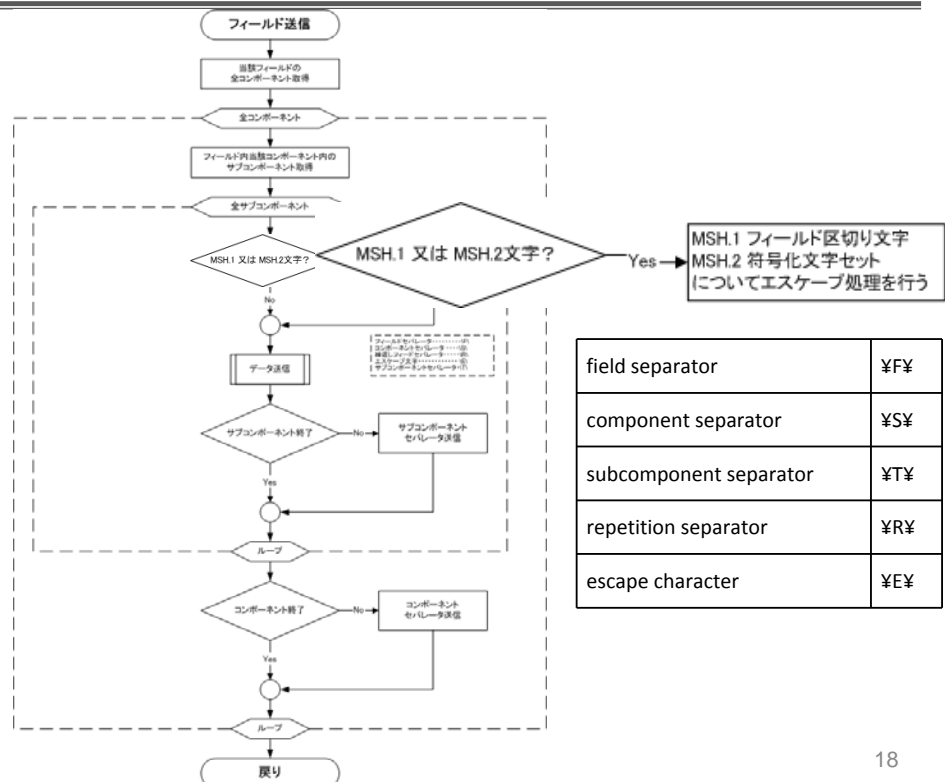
フィールド送信

当該フィールドの
全コンポーネント取得

全コンポーネント

フィールド内当該コンポーネント内の
サブコンポーネント取得

全サブコンポーネント

MSH.1 又は MSH.2文字？

MSH.1 又は MSH.2文字？

Yes

MSH.1 フィールド区切り文字
MSH.2 符号化文字セット
についてエスケープ処理を行う

No

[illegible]

データ送信

サブコンポーネント終了

No

サブコンポーネント
セパレータ送信

Yes

ループ

コンポーネント終了

No

コンポーネント
セパレータ送信

Yes

ループ

戻り

| field separator | ¥F¥ |
|---|---|
| component separator | ¥S¥ |
| subcomponent separator | ¥T¥ |
| repetition separator | ¥R¥ |
| escape character | ¥E¥ |

18